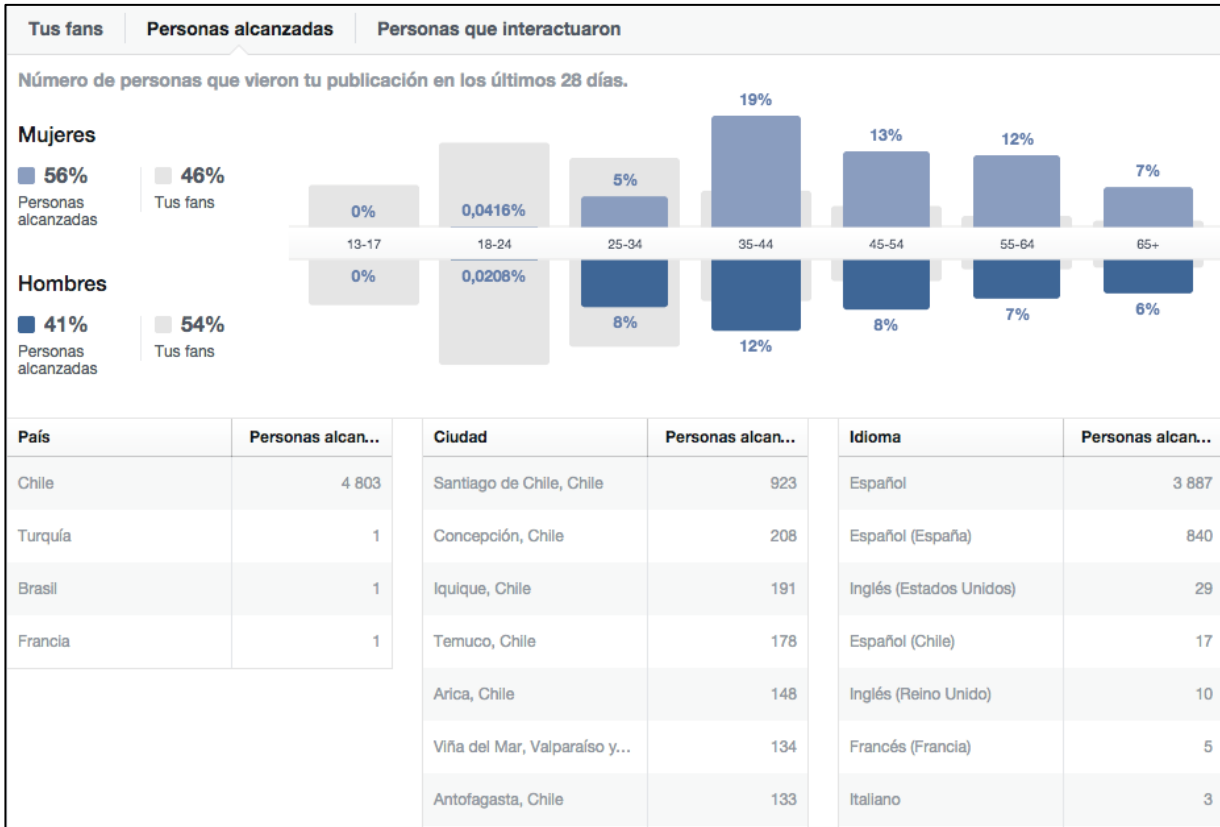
Tus fans | Personas alcanzadas | Personas que interactuaron

Número de personas que vieron tu publicación en los últimos 28 días.

Mujeres
56% Personas alcanzadas
46% Tus fans

Hombres
41% Personas alcanzadas
54% Tus fans

| | 13-17 | 18-24 | 25-34 | 35-44 | 45-54 | 55-64 | 65+ |
|---|---|---|---|---|---|---|---|
| Mujeres | 0% | 0,0416% | 5% | 19% | 13% | 12% | 7% |
| Hombres | 0% | 0,0208% | 8% | 12% | 8% | 7% | 6% |

| País | Personas alcan... |
|---|---|
| Chile | 4 803 |
| Turquía | 1 |
| Brasil | 1 |
| Francia | 1 |

| Ciudad | Personas alcan... |
|---|---|
| Santiago de Chile, Chile | 923 |
| Concepción, Chile | 208 |
| Iquique, Chile | 191 |
| Temuco, Chile | 178 |
| Arica, Chile | 148 |
| Viña del Mar, Valparaíso y... | 134 |
| Antofagasta, Chile | 133 |

| Idioma | Personas alcan... |
|---|---|
| Español | 3 887 |
| Español (España) | 840 |
| Inglés (Estados Unidos) | 29 |
| Español (Chile) | 17 |
| Inglés (Reino Unido) | 10 |
| Francés (Francia) | 5 |
| Italiano | 3 |